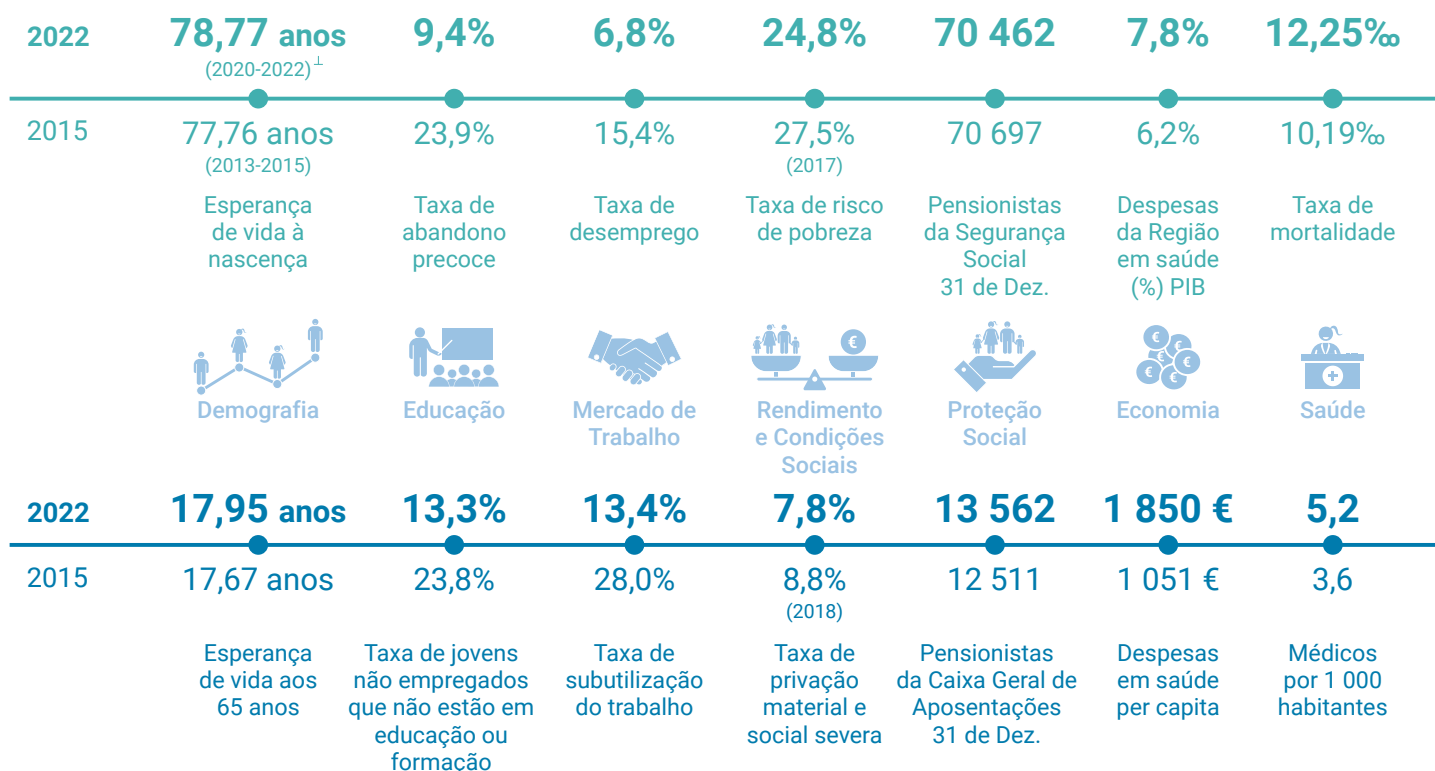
2022
78,77 anos
(2020-2022)$^{\perp}$
9,4%
6,8%
24,8%
70 462
7,8%
12,25‰

2015
77,76 anos
(2013-2015)
23,9%
15,4%
27,5%
(2017)
70 697
6,2%
10,19‰

Esperança de vida à nascença

Taxa de abandono precoce

Taxa de desemprego

Taxa de risco de pobreza

Pensionistas da Segurança Social 31 de Dez.

Despesas da Região em saúde (%) PIB

Taxa de mortalidade

Demografia

Educação

Mercado de Trabalho

Rendimento e Condições Sociais

Proteção Social

Economia

Saúde

2022
17,95 anos
13,3%
13,4%
7,8%
13 562
1 850 €
5,2

2015
17,67 anos
23,8%
28,0%
8,8%
(2018)
12 511
1 051 €
3,6

Esperança de vida aos 65 anos

Taxa de jovens não empregados que não estão em educação ou formação

Taxa de subutilização do trabalho

Taxa de privação material e social severa

Pensionistas da Caixa Geral de Aposentações 31 de Dez.

Despesas em saúde per capita

Médicos por 1 000 habitantes